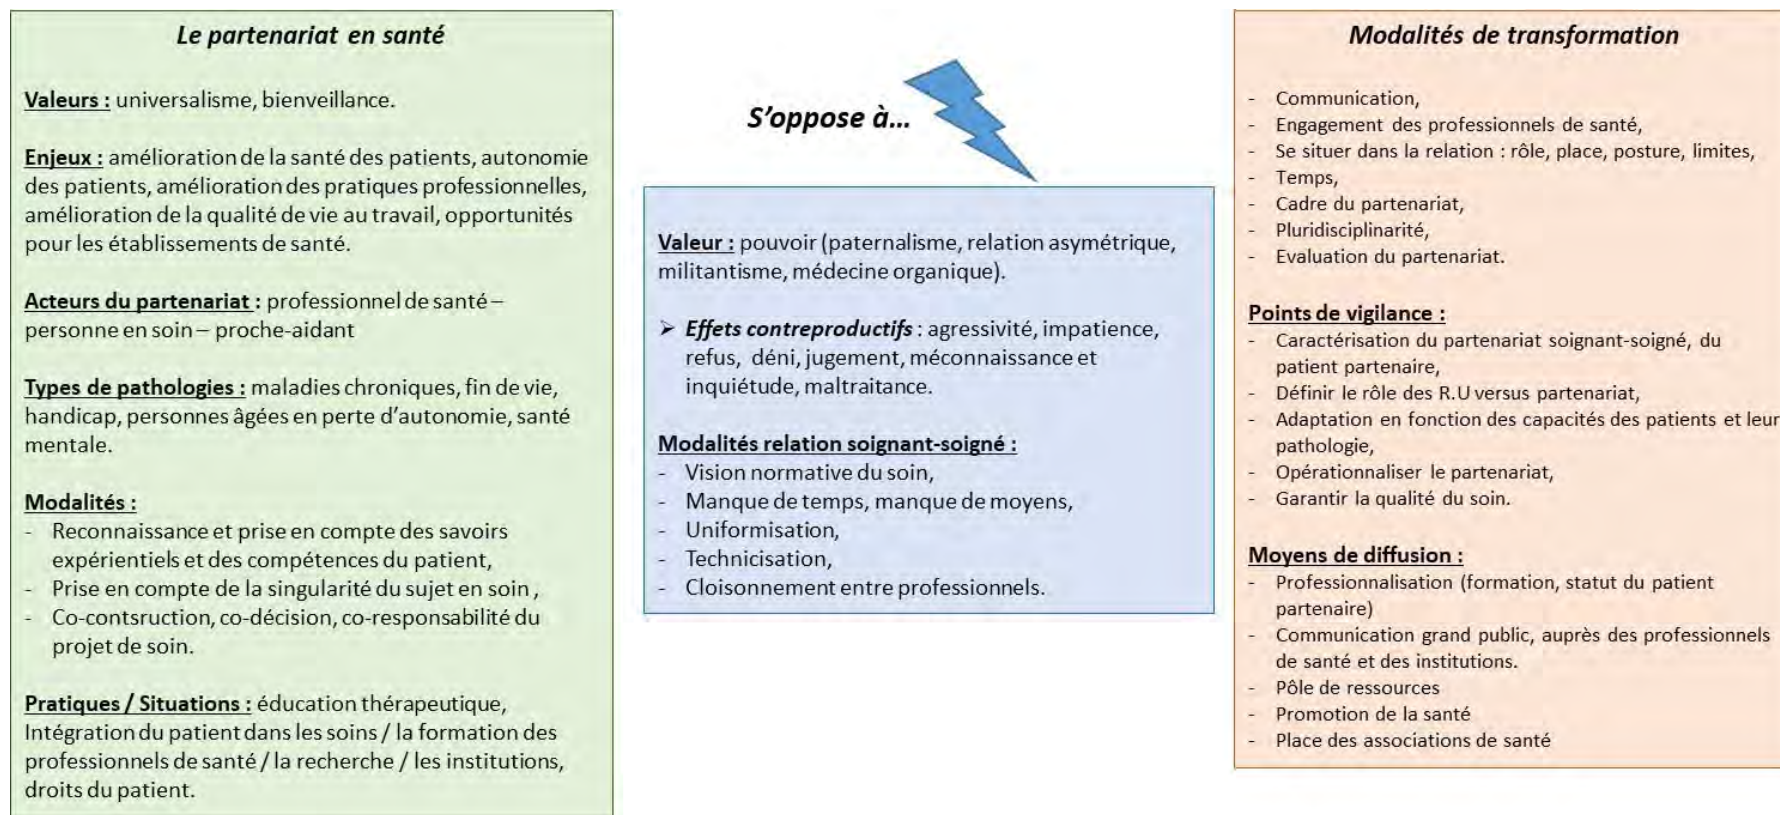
Le partenariat en santé

Valeurs : universalisme, bienveillance.

Enjeux : amélioration de la santé des patients, autonomie des patients, amélioration des pratiques professionnelles, amélioration de la qualité de vie au travail, opportunités pour les établissements de santé.

Acteurs du partenariat : professionnel de santé – personne en soin – proche-aidant

Types de pathologies : maladies chroniques, fin de vie, handicap, personnes âgées en perte d'autonomie, santé mentale.

Modalités :
- Reconnaissance et prise en compte des savoirs expérientiels et des compétences du patient,
- Prise en compte de la singularité du sujet en soin ,
- Co-contsruction, co-décision, co-responsabilité du projet de soin.

Pratiques / Situations : éducation thérapeutique, Intégration du patient dans les soins / la formation des professionnels de santé / la recherche / les institutions, droits du patient.

S'oppose à...

Valeur : pouvoir (paternalisme, relation asymétrique, militantisme, médecine organique).

➢ Effets contreproductifs : agressivité, impatience, refus, déni, jugement, méconnaissance et inquiétude, maltraitance.

Modalités relation soignant-soigné :
- Vision normative du soin,
- Manque de temps, manque de moyens,
- Uniformisation,
- Technicisation,
- Cloisonnement entre professionnels.

Modalités de transformation

- Communication,
- Engagement des professionnels de santé,
- Se situer dans la relation : rôle, place, posture, limites,
- Temps,
- Cadre du partenariat,
- Pluridisciplinarité,
- Evaluation du partenariat.

Points de vigilance :
- Caractérisation du partenariat soignant-soigné, du patient partenaire,
- Définir le rôle des R.U versus partenariat,
- Adaptation en fonction des capacités des patients et leur pathologie,
- Opérationnaliser le partenariat,
- Garantir la qualité du soin.

Moyens de diffusion :
- Professionnalisation (formation, statut du patient partenaire)
- Communication grand public, auprès des professionnels de santé et des institutions.
- Pôle de ressources
- Promotion de la santé
- Place des associations de santé